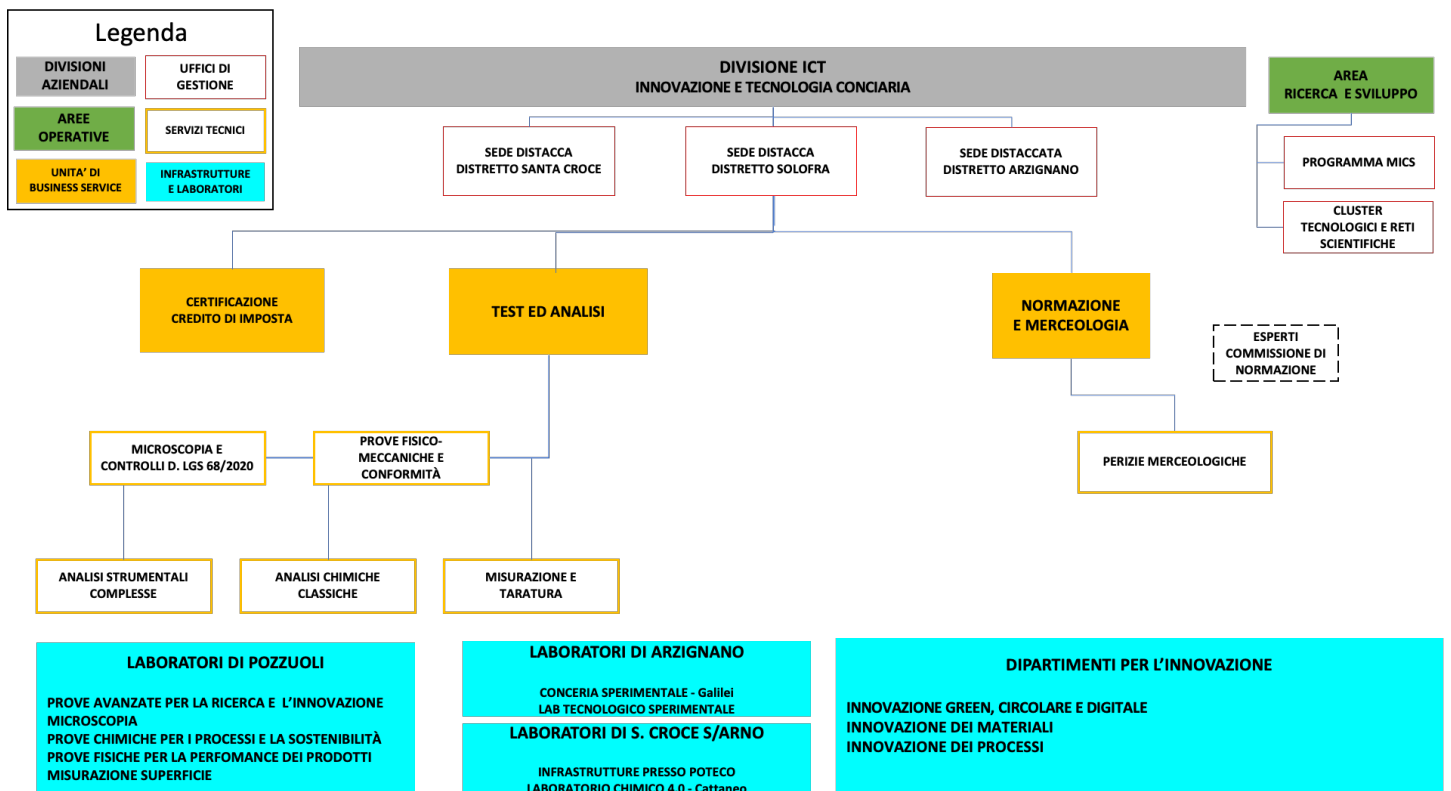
Legenda

DIVISIONI AZIENDALI
UFFICI DI GESTIONE
AREE OPERATIVE
SERVIZI TECNICI
UNITA' DI BUSINESS SERVICE
INFRASTRUTTURE E LABORATORI

DIVISIONE ICT
INNOVAZIONE E TECNOLOGIA CONCIARIA

AREA RICERCA E SVILUPPO

PROGRAMMA MICS

CLUSTER TECNOLOGICI E RETI SCIENTIFICHE

SEDE DISTACCA DISTRETTO SANTA CROCE

SEDE DISTACCA DISTRETTO SOLOFRA

SEDE DISTACCATA DISTRETTO ARZIGNANO

CERTIFICAZIONE CREDITO DI IMPOSTA

TEST ED ANALISI

NORMAZIONE E MERCEOLOGIA

ESPERTI COMMISSIONE DI NORMAZIONE

MICROSCOPIA E CONTROLLI D. LGS 68/2020

PROVE FISICO-MECCANICHE E CONFORMITÀ

PERIZIE MERCEOLOGICHE

ANALISI STRUMENTALI COMPLESSE

ANALISI CHIMICHE CLASSICHE

MISURAZIONE E TARATURA

LABORATORI DI POZZUOLI

PROVE AVANZATE PER LA RICERCA E L'INNOVAZIONE
MICROSCOPIA
PROVE CHIMICHE PER I PROCESSI E LA SOSTENIBILITÀ
PROVE FISICHE PER LA PERFOMANCE DEI PRODOTTI
MISURAZIONE SUPERFICIE

LABORATORI DI ARZIGNANO

CONCERIA SPERIMENTALE - Galilei
LAB TECNOLOGICO SPERIMENTALE

LABORATORI DI S. CROCE S/ARNO

INFRASTRUTTURE PRESSO POTECO
LABORATORIO CHIMICO 4.0 - Cattaneo

DIPARTIMENTI PER L'INNOVAZIONE

INNOVAZIONE GREEN, CIRCOLARE E DIGITALE
INNOVAZIONE DEI MATERIALI
INNOVAZIONE DEI PROCESSI